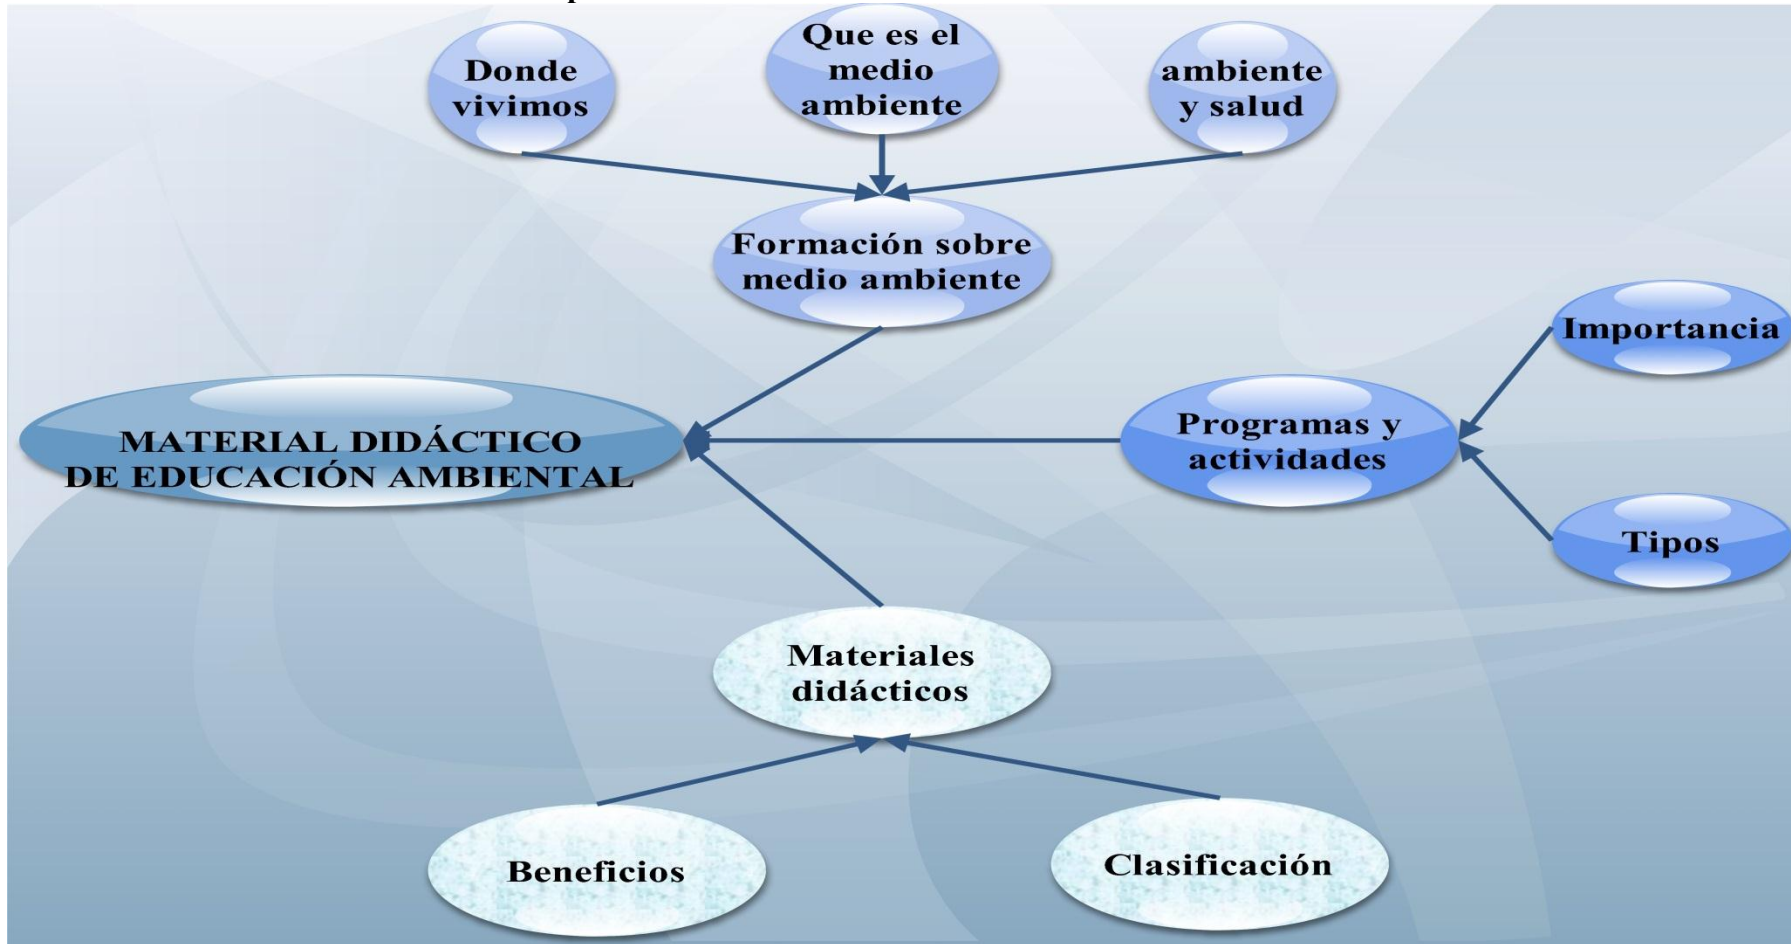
Donde vivimos

Que es el medio ambiente

ambiente y salud

Formación sobre medio ambiente

Importancia

MATERIAL DIDÁCTICO DE EDUCACIÓN AMBIENTAL

Programas y actividades

Tipos

Materiales didácticos

Beneficios

Clasificación